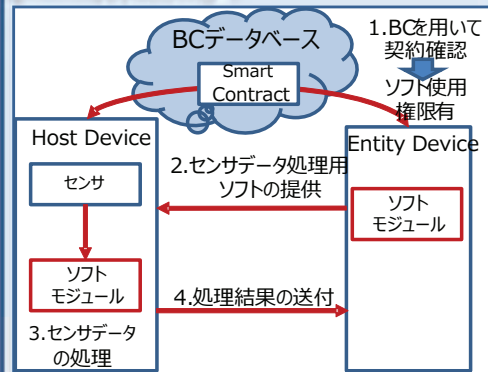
BCデータベース

Smart Contract

1.BCを用いて契約確認

ソフト使用権限有

Host Device

Entity Device

2.センサデータ処理用ソフトの提供

センサ

ソフトモジュール

ソフトモジュール

4.処理結果の送付

3.センサデータの処理